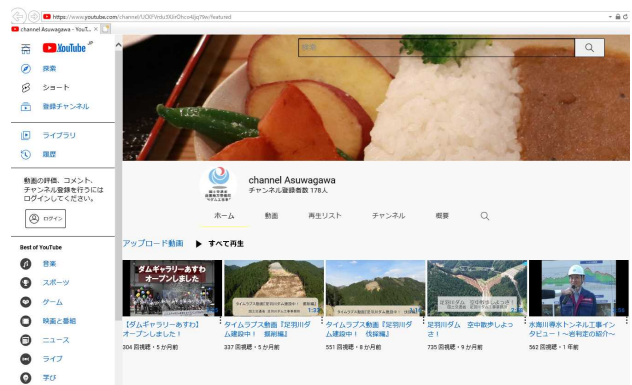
https://www.youtube.com/channel/UDEPWdu9XXnDhco4Jjq7Aw/featured

channel Asuwagawa - YouT... ×

YouTube JP

探索

ショート

登録チャンネル

ライブラリ

履歴

動画の評価、コメント、チャンネル登録を行うにはログインしてください。

ログイン

Best of YouTube

音楽

スポーツ

ゲーム

映画と番組

ニュース

ライブ

学び

検索

channel Asuwagawa
チャンネル登録者数 178人

ホーム

動画

再生リスト

チャンネル

概要

アップロード動画

▶ すべて再生

ダムギャラリーあすわ オープンしました

タイムラプス動画「足羽川ダム建設中！（掘削編）」

タイムラプス動画「足羽川ダム建設中！（伐採編）」

足羽川ダム

1:32

1:38

【ダムギャラリーあすわ】オープンしました！

304 回視聴・5 か月前

タイムラプス動画「足羽川ダム建設中！　掘削編」

337 回視聴・5 か月前

タイムラプス動画「足羽川ダム建設中！　伐採編」

551 回視聴・8 か月前

足羽川ダム　空中散歩しようさ！

735 回視聴・9 か月前

水海川導水トンネル工事インタビュー！～岩判定の紹介～

562 回視聴・1 年前